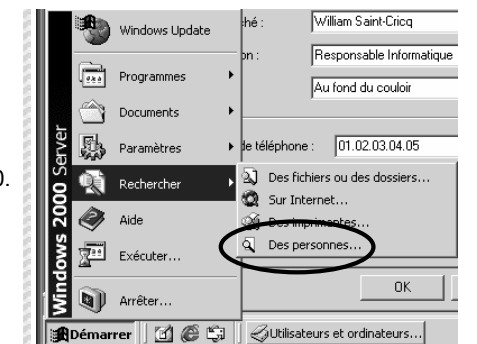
Windows Update
Programmes
Documents
Paramètres
Rechercher
Aide
Exécuter...
Arrêter...
Windows 2000 Server
ché :
William Saint-Cricq
on :
Responsable Informatique
Au fond du couloir
de téléphone :
01.02.03.04.05
Des fichiers ou des dossiers...
Sur Internet...
Des imprimantes...
Des personnes...
OK
0.
Démarrer
Utilisateurs et ordinateurs...